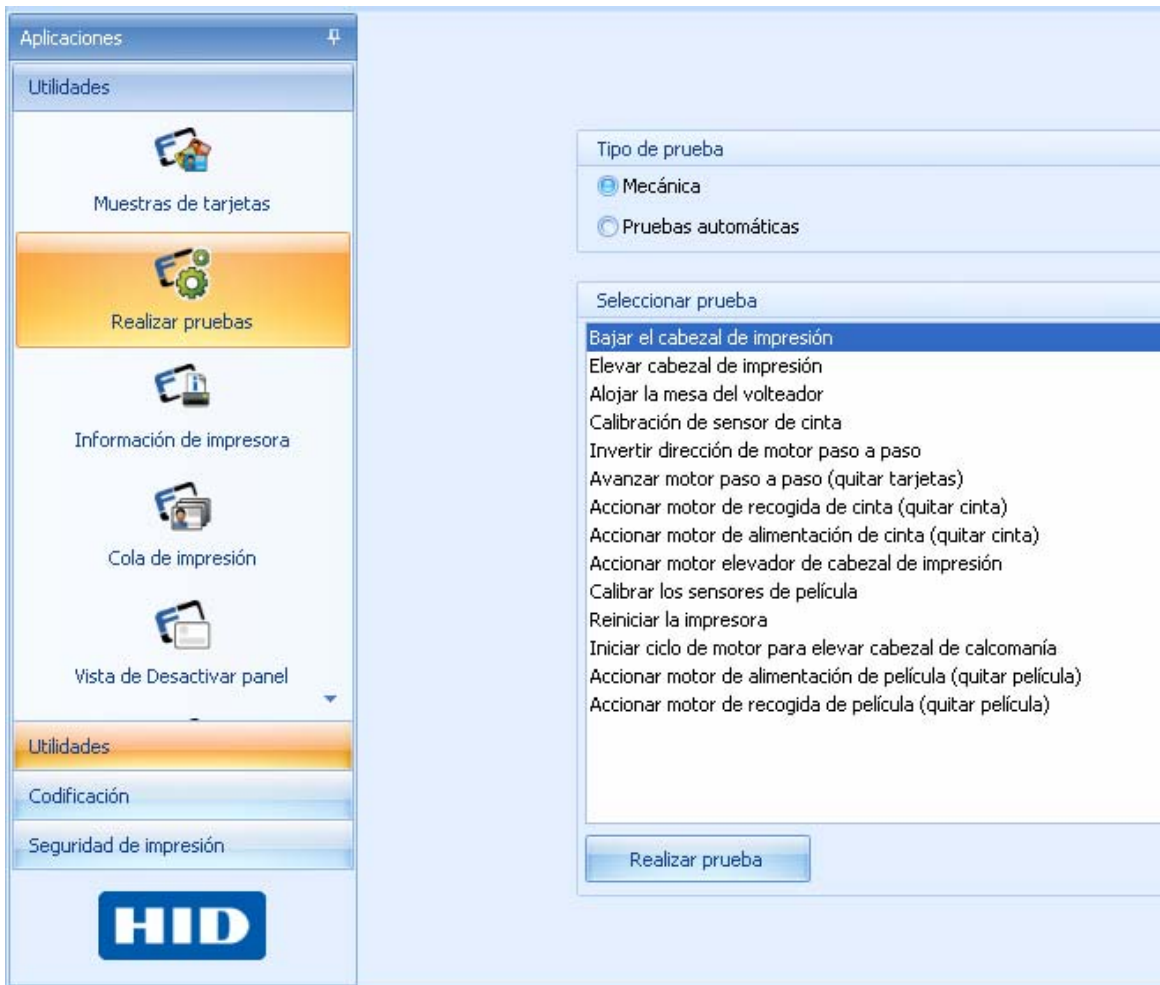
Aplicaciones

Utilidades

Muestras de tarjetas

Realizar pruebas

Información de impresora

Cola de impresión

Vista de Desactivar panel

Utilidades

Codificación

Seguridad de impresión

HID

Tipo de prueba

Mecánica

Pruebas automáticas

Seleccionar prueba

Bajar el cabezal de impresión
Elevar cabezal de impresión
Alojar la mesa del volteador
Calibración de sensor de cinta
Invertir dirección de motor paso a paso
Avanzar motor paso a paso (quitar tarjetas)
Accionar motor de recogida de cinta (quitar cinta)
Accionar motor de alimentación de cinta (quitar cinta)
Accionar motor elevador de cabezal de impresión
Calibrar los sensores de película
Reiniciar la impresora
Iniciar ciclo de motor para elevar cabezal de calcomanía
Accionar motor de alimentación de película (quitar película)
Accionar motor de recogida de película (quitar película)

Realizar prueba